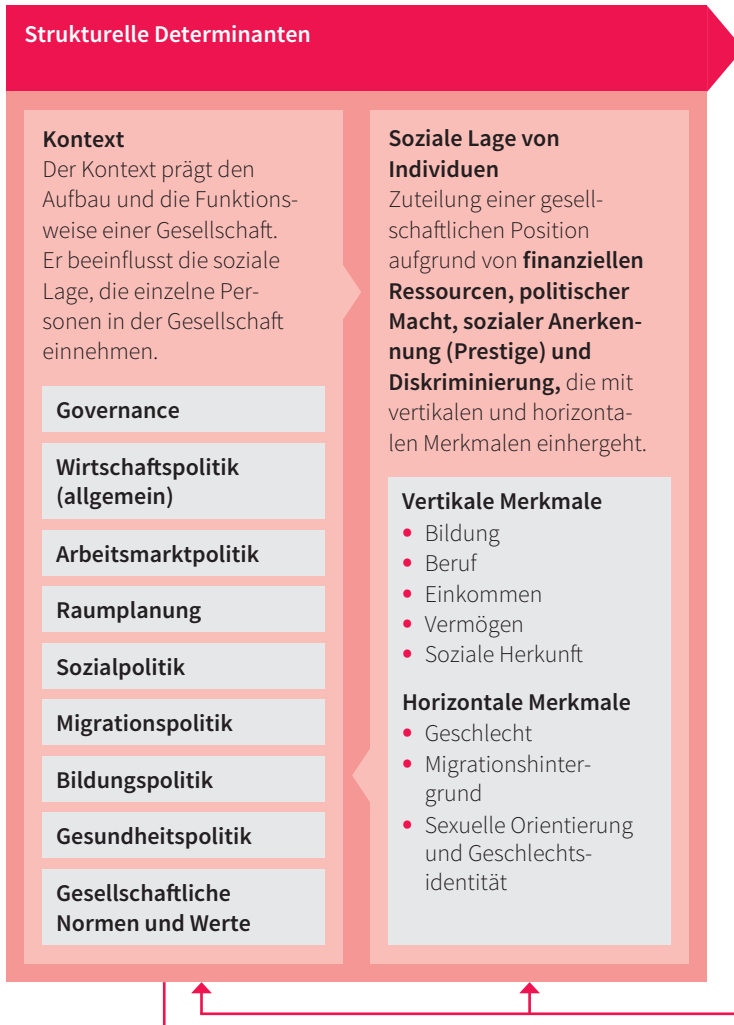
Strukturelle Determinanten

Kontext
Der Kontext prägt den Aufbau und die Funktionsweise einer Gesellschaft. Er beeinflusst die soziale Lage, die einzelne Personen in der Gesellschaft einnehmen.

Governance

Wirtschaftspolitik (allgemein)

Arbeitsmarktpolitik

Raumplanung

Sozialpolitik

Migrationspolitik

Bildungspolitik

Gesundheitspolitik

Gesellschaftliche Normen und Werte

Soziale Lage von Individuen
Zuteilung einer gesellschaftlichen Position aufgrund von **finanziellen Ressourcen, politischer Macht, sozialer Anerkennung (Prestige) und Diskriminierung,** die mit vertikalen und horizontalen Merkmalen einhergeht.

Vertikale Merkmale
- Bildung
- Beruf
- Einkommen
- Vermögen
- Soziale Herkunft

Horizontale Merkmale
- Geschlecht
- Migrationshintergrund
- Sexuelle Orientierung und Geschlechtsidentität